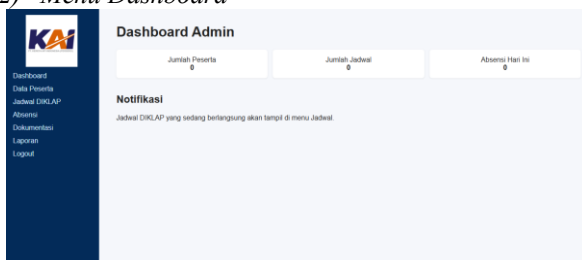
2) Menu Dashboard

KAI

Dashboard
Data Peserta
Jadwal DIKLAP
Absensi
Dokumentasi
Laporan
Logout

Dashboard Admin

| Jumlah Peserta | Jumlah Jadwal | Absensi Hari Ini |
|---|---|---|
| 0 | 0 | 0 |

Notifikasi

Jadwal DIKLAP yang sedang berlangsung akan tampil di menu Jadwal.